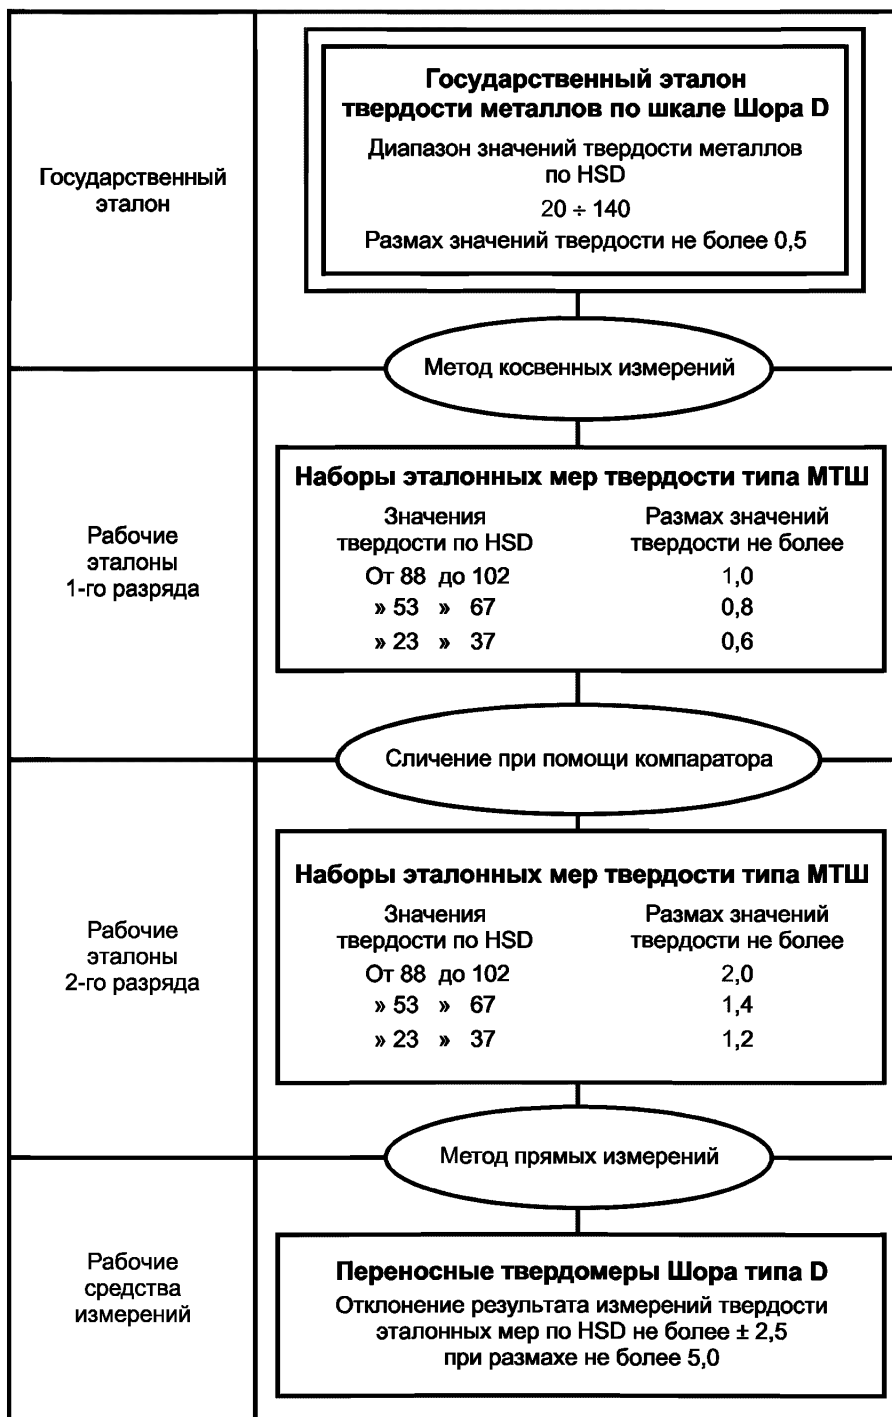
Государственный эталон

Государственный эталон твердости металлов по шкале Шора D

Диапазон значений твердости металлов по HSD

20 ÷ 140

Размах значений твердости не более 0,5

Метод косвенных измерений

Рабочие эталоны 1-го разряда

Наборы эталонных мер твердости типа МТШ

| Значения твердости по HSD | Размах значений твердости не более |
|---|---|
| От 88 до 102 | 1,0 |
| » 53 » 67 | 0,8 |
| » 23 » 37 | 0,6 |

Сличение при помощи компаратора

Рабочие эталоны 2-го разряда

Наборы эталонных мер твердости типа МТШ

| Значения твердости по HSD | Размах значений твердости не более |
|---|---|
| От 88 до 102 | 2,0 |
| » 53 » 67 | 1,4 |
| » 23 » 37 | 1,2 |

Метод прямых измерений

Рабочие средства измерений

Переносные твердомеры Шора типа D

Отклонение результата измерений твердости эталонных мер по HSD не более ± 2,5 при размахе не более 5,0